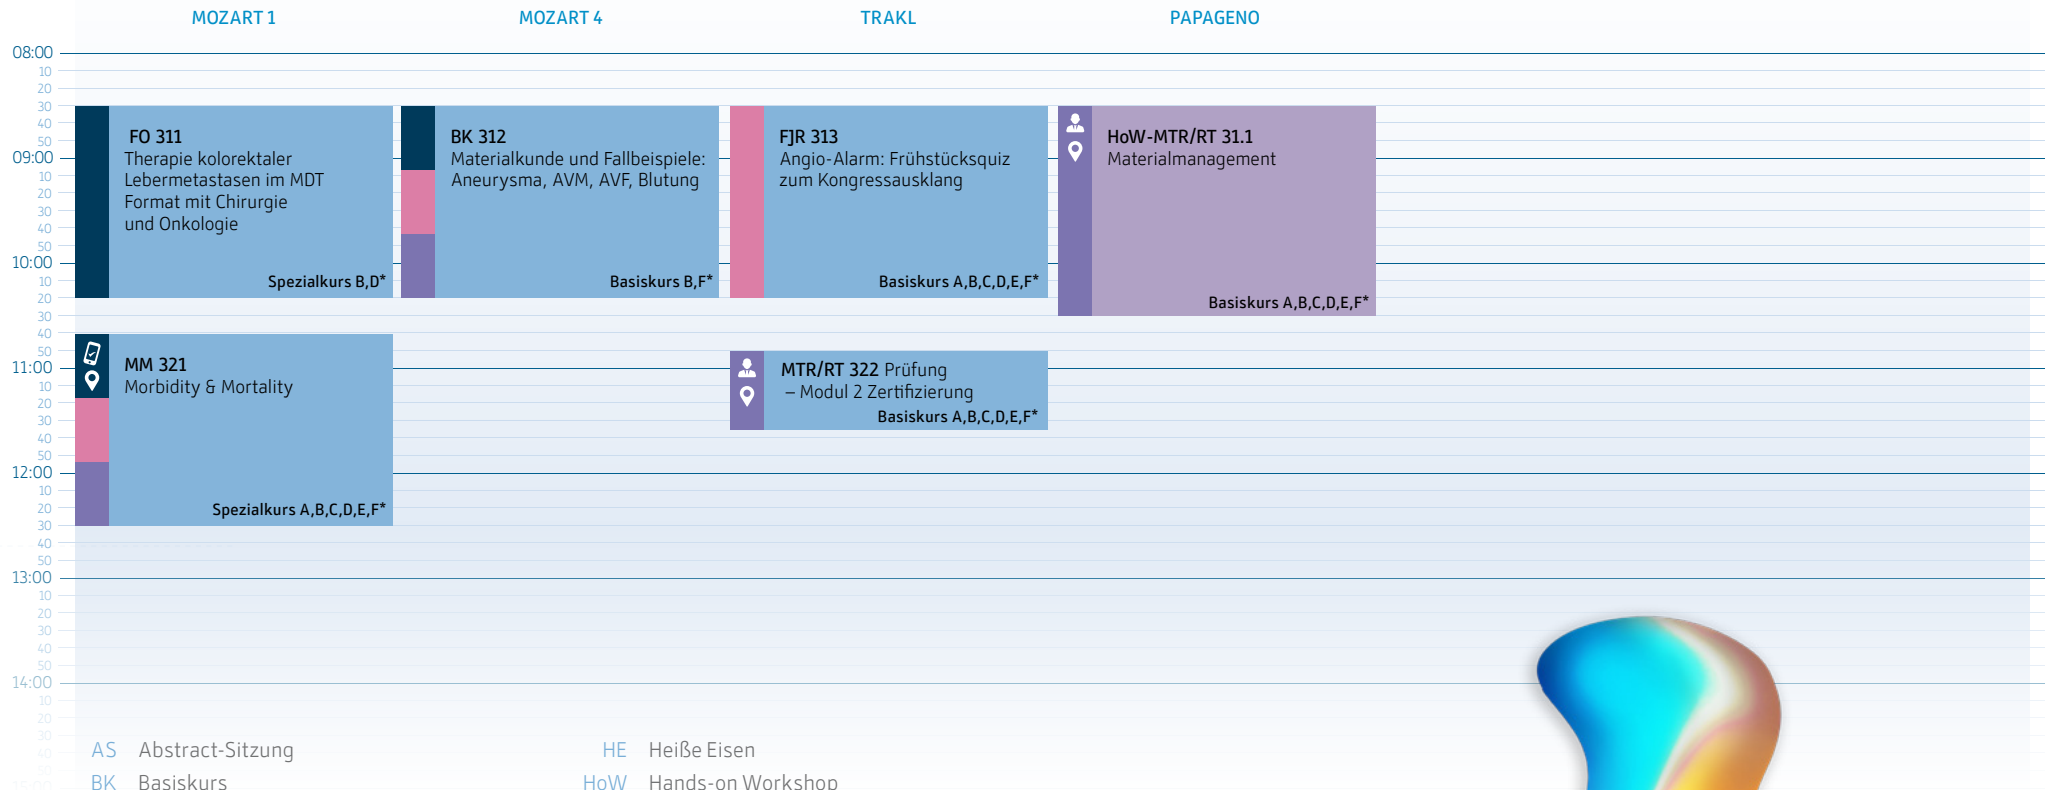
MOZART 1 MOZART 4 TRAKL PAPAGENO

08:00
10
20
30
40
50
09:00
10
20
30
40
50
10:00
10
20
30
40
50
11:00
10
20
30
40
50
12:00
10
20
30
40
50
13:00
10
20
30
40
50
14:00
10
20
30
40

FO 311
Therapie kolorektaler Lebermetastasen im MDT Format mit Chirurgie und Onkologie
Spezialkurs B,D*

BK 312
Materialkunde und Fallbeispiele: Aneurysma, AVM, AVF, Blutung
Basiskurs B,F*

FJR 313
Angio-Alarm: Frühstücksquiz zum Kongressausklang
Basiskurs A,B,C,D,E,F*

HoW-MTR/RT 31.1
Materialmanagement
Basiskurs A,B,C,D,E,F*

MM 321
Morbidity & Mortality
Spezialkurs A,B,C,D,E,F*

MTR/RT 322 Prüfung – Modul 2 Zertifizierung
Basiskurs A,B,C,D,E,F*

AS Abstract-Sitzung
BK Basiskurs
HE Heiße Eisen
HoW Hands-on Workshop